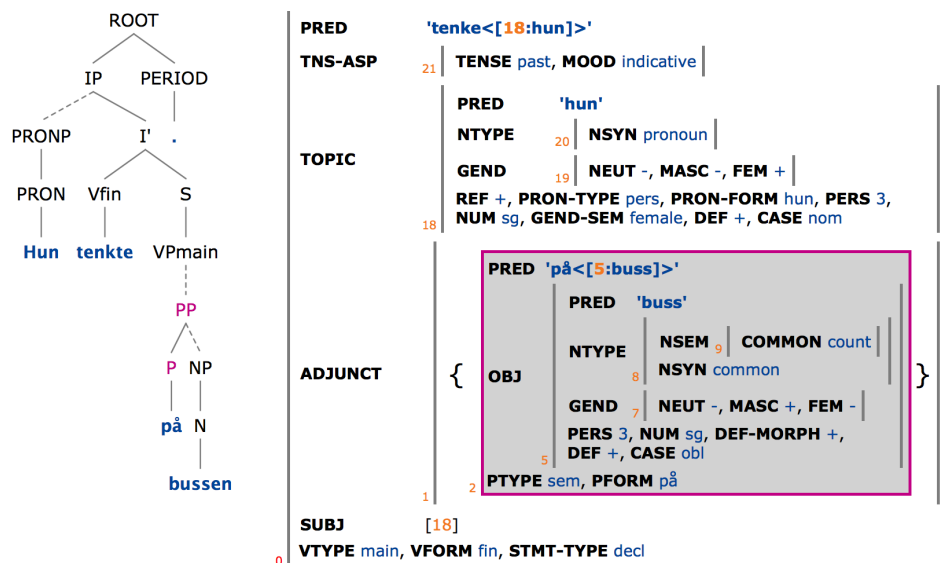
ROOT

IP PERIOD

PRONP I' .

PRON Vfin S

Hun tenkte VPmain

PP

P NP

på N

bussen

PRED 'tenke<[18:hun]>'

TNS-ASP 21 TENSE past, MOOD indicative

TOPIC
PRED 'hun'
NTYPE 20 NSYN pronoun
GEND 19 NEUT -, MASC -, FEM +
REF +, PRON-TYPE pers, PRON-FORM hun, PERS 3, NUM sg, GEND-SEM female, DEF +, CASE nom
18

ADJUNCT {
PRED 'på<[5:buss]>'
OBJ
PRED 'buss'
NTYPE NSEM 9 COMMON count
8 NSYN common
GEND 7 NEUT -, MASC +, FEM -
PERS 3, NUM sg, DEF-MORPH +, DEF +, CASE obl
5
2 PTYPE sem, PFORM på
}
1

SUBJ [18]

VTYPE main, VFORM fin, STMT-TYPE decl
0